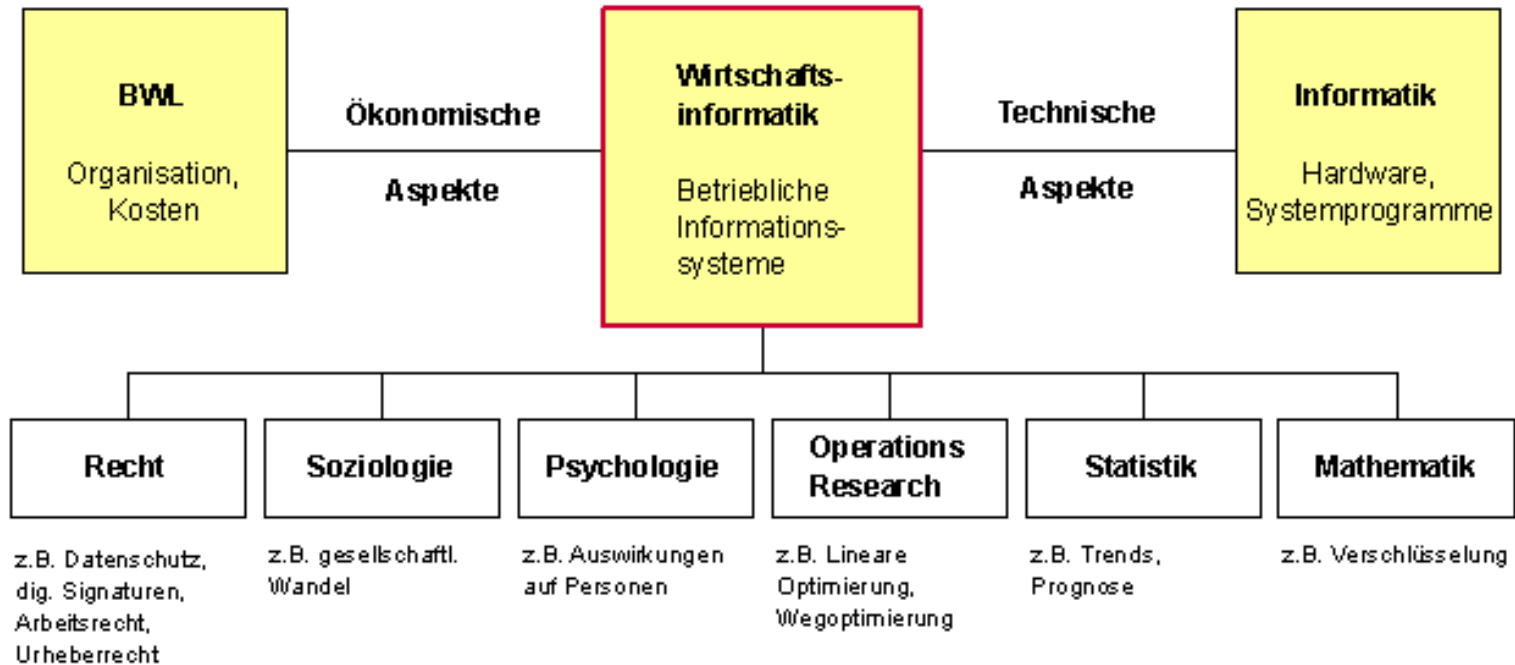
BWL

Organisation, Kosten

Ökonomische

Aspekte

Wirtschaftsinformatik

Betriebliche Informationssysteme

Technische

Aspekte

Informatik

Hardware, Systemprogramme

Recht

z.B. Datenschutz, dig. Signaturen, Arbeitsrecht, Urheberrecht

Soziologie

z.B. gesellschaftl. Wandel

Psychologie

z.B. Auswirkungen auf Personen

Operations Research

z.B. Lineare Optimierung, Wegoptimierung

Statistik

z.B. Trends, Prognose

Mathematik

z.B. Verschlüsselung